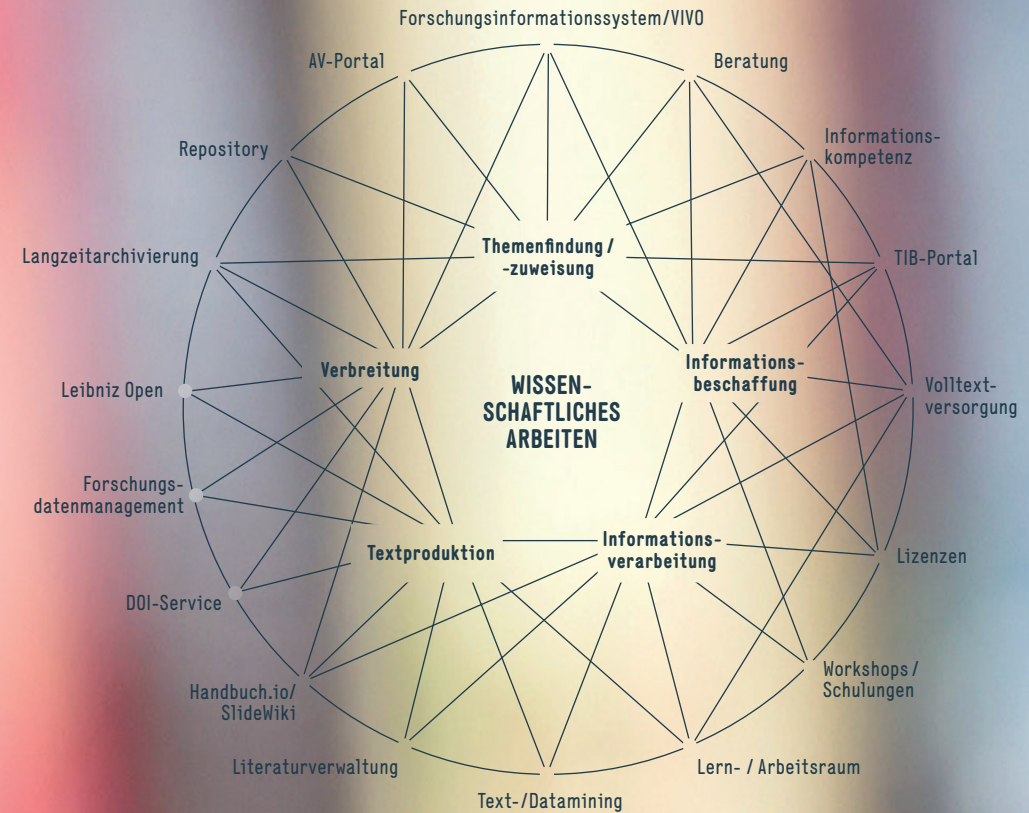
Forschungsinformationssystem/VIVO

AV-Portal

Beratung

Repository

Informations-
kompetenz

Langzeitarchivierung

Themenfindung /
-zuweisung

TIB-Portal

Verbreitung

Informations-
beschaffung

Leibniz Open

WISSEN-
SCHAFTLICHES
ARBEITEN

Volltext-
versorgung

Forschungs-
datenmanagement

Textproduktion

Informations-
verarbeitung

Lizenzen

DOI-Service

Workshops /
Schulungen

Handbuch.io/
SlideWiki

Literaturverwaltung

Lern- / Arbeitsraum

Text-/Datamining